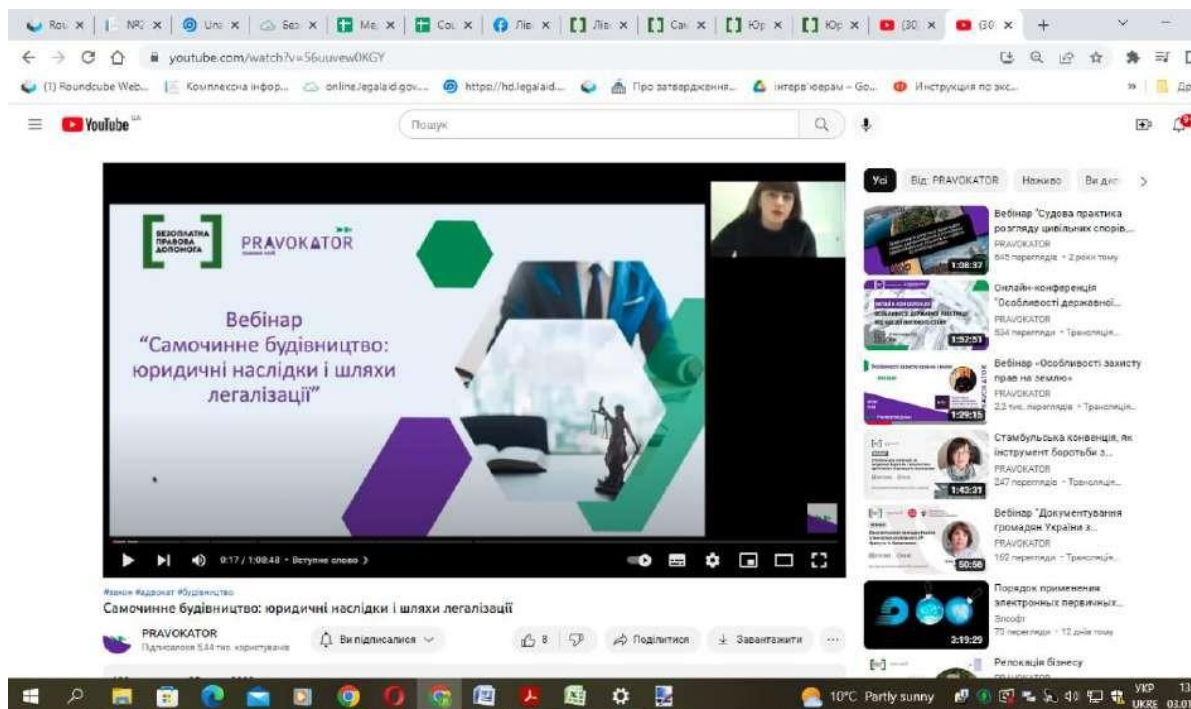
Rou | NR2 | Uni | Без | Ме | Со | Лів | Лів | Сам | Юр | Юр | (30) | ЭО | +

youtube.com/watch?v=56uuvew0KGY

(1) Roundcube Web... | Комплексна інфор... | online.legalaid.gov... | https://hd.legalaid... | Про затвердження... | інтерв'юерам - Go... | Инструкция по экс... | Др

YouTube UA

Пошук

Усі | Від: PRAVOKATOR | Наживо | Ви див

БЕЗОПЛАТНА ПРАВОВА ДОПОМОГА

PRAVOKATOR

Вебінар "Самочинне будівництво: юридичні наслідки і шляхи легалізації"

0:17 / 1:08:48 • Вступне слово

#закон #адвокат #будівництво
Самочинне будівництво: юридичні наслідки і шляхи легалізації

PRAVOKATOR
Підписалося 5,44 тис. користувачів

Ви підписалися | 8 | Поділитися | Завантажити | ...

Вебінар "Судова практика розгляду цивільних спорів...
PRAVOKATOR
645 переглядів • 2 роки тому
1:08:37

Онлайн-конференція "Особливості державної...
PRAVOKATOR
534 перегляди • Трансляція...
1:52:51

Вебінар «Особливості захисту прав на землю»
PRAVOKATOR
2,2 тис. переглядів • Трансляція...
1:29:15

Стамбульська конвенція, як інструмент боротьби з...
PRAVOKATOR
247 переглядів • Трансляція...
1:42:31

Вебінар "Документування громадян України з...
PRAVOKATOR
162 перегляди • Трансляція...
50:56

Порядок применения электронных первичных...
Знсофт
73 перегляди • 12 днів тому
3:19:29

Релокація бізнесу

10°C Partly sunny | УКР UKRE | 13 03.01